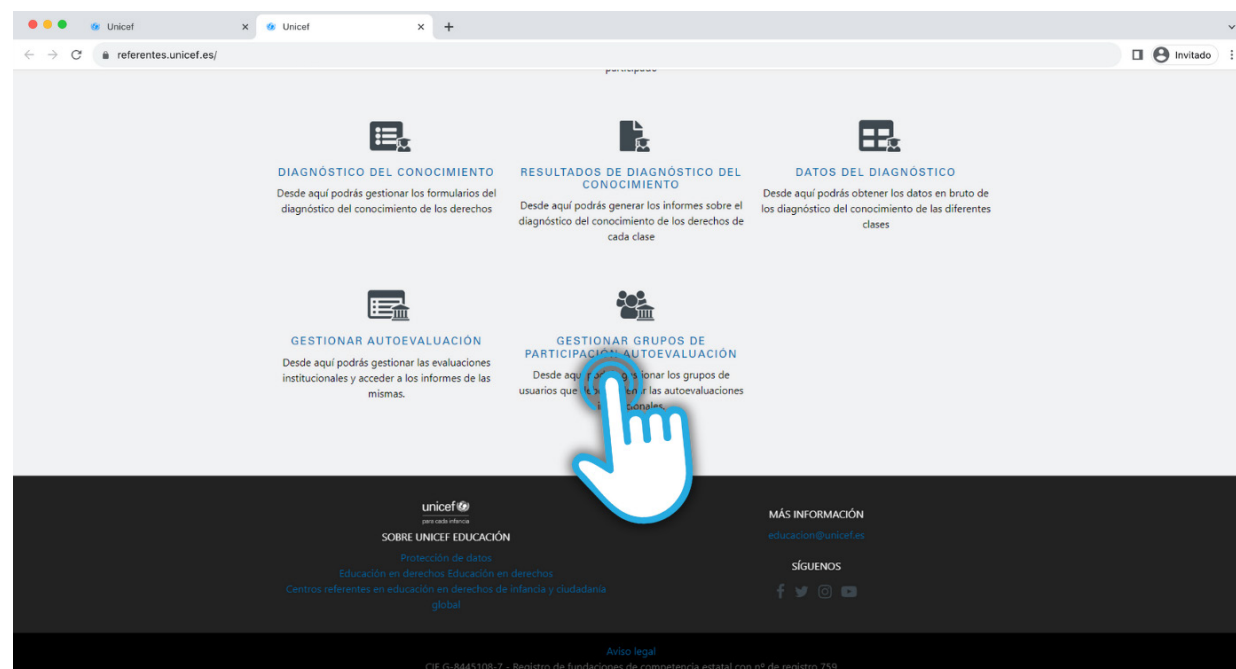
Unicef × Unicef × +

referentes.unicef.es/

Invitado

participado

DIAGNÓSTICO DEL CONOCIMIENTO

Desde aquí podrás gestionar los formularios del diagnóstico del conocimiento de los derechos

RESULTADOS DE DIAGNÓSTICO DEL CONOCIMIENTO

Desde aquí podrás generar los informes sobre el diagnóstico del conocimiento de los derechos de cada clase

DATOS DEL DIAGNÓSTICO

Desde aquí podrás obtener los datos en bruto de los diagnóstico del conocimiento de las diferentes clases

GESTIONAR AUTOEVALUACIÓN

Desde aquí podrás gestionar las evaluaciones institucionales y acceder a los informes de las mismas.

GESTIONAR GRUPOS DE PARTICIPACIÓN AUTOEVALUACIÓN

Desde aquí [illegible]ionar los grupos de usuarios que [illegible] las autoevaluaciones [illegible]onales.

unicef
para cada infancia

SOBRE UNICEF EDUCACIÓN

Protección de datos
Educación en derechos Educación en derechos
Centros referentes en educación en derechos de infancia y ciudadanía global

MÁS INFORMACIÓN

educacion@unicef.es

SÍGUENOS

Aviso legal

CIF G-84451087 - Registro de fundaciones de competencia estatal con nº de registro 759